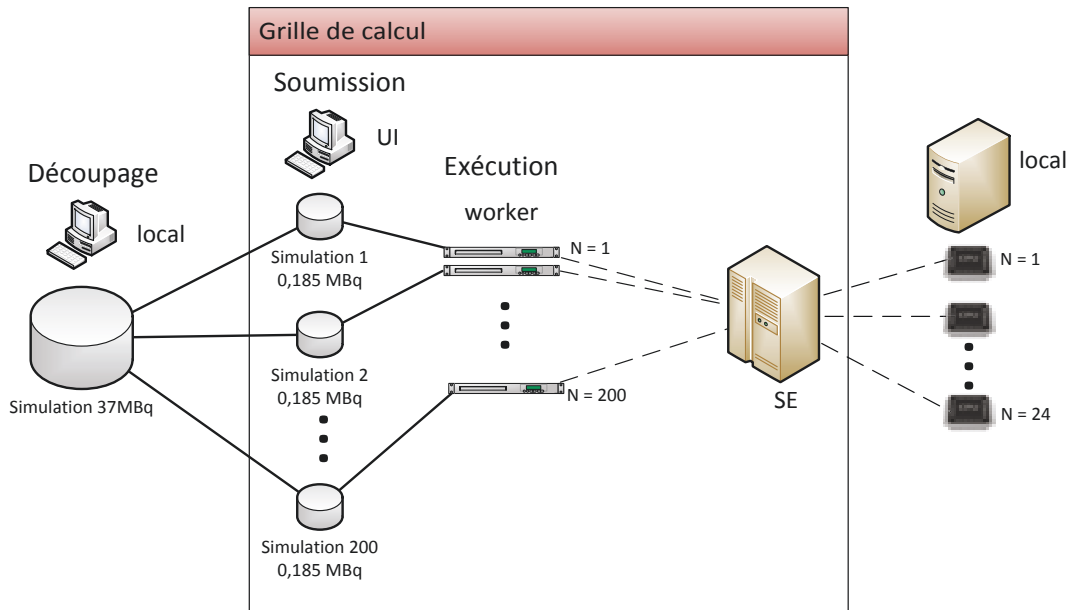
Grille de calcul

Découpage

local

Simulation 37MBq

Soumission

UI

Simulation 1
0,185 MBq

Simulation 2
0,185 MBq

Simulation 200
0,185 MBq

Exécution

worker

N = 1

N = 200

SE

local

N = 1

N = 24